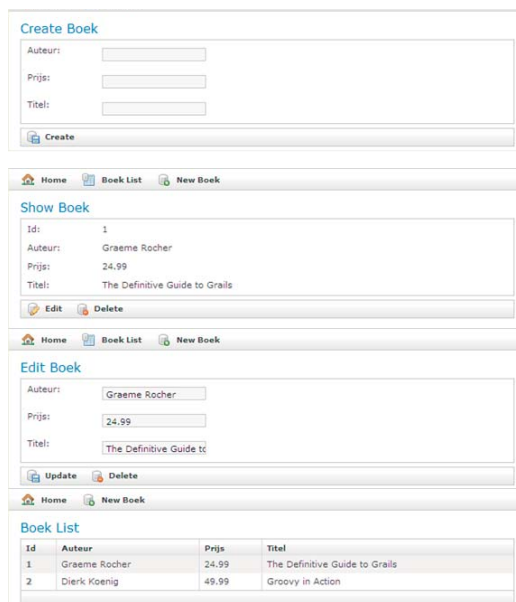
Create Boek

Auteur:

Prijs:

Titel:

Create

Home Boek List New Boek

Show Boek

Id: 1

Auteur: Graeme Rocher

Prijs: 24.99

Titel: The Definitive Guide to Grails

Edit Delete

Home Boek List New Boek

Edit Boek

Auteur: Graeme Rocher

Prijs: 24.99

Titel: The Definitive Guide to

Update Delete

Home New Boek

Boek List

| Id | Auteur | Prijs | Titel |
|---|---|---|---|
| 1 | Graeme Rocher | 24.99 | The Definitive Guide to Grails |
| 2 | Dierk Koenig | 49.99 | Groovy in Action |